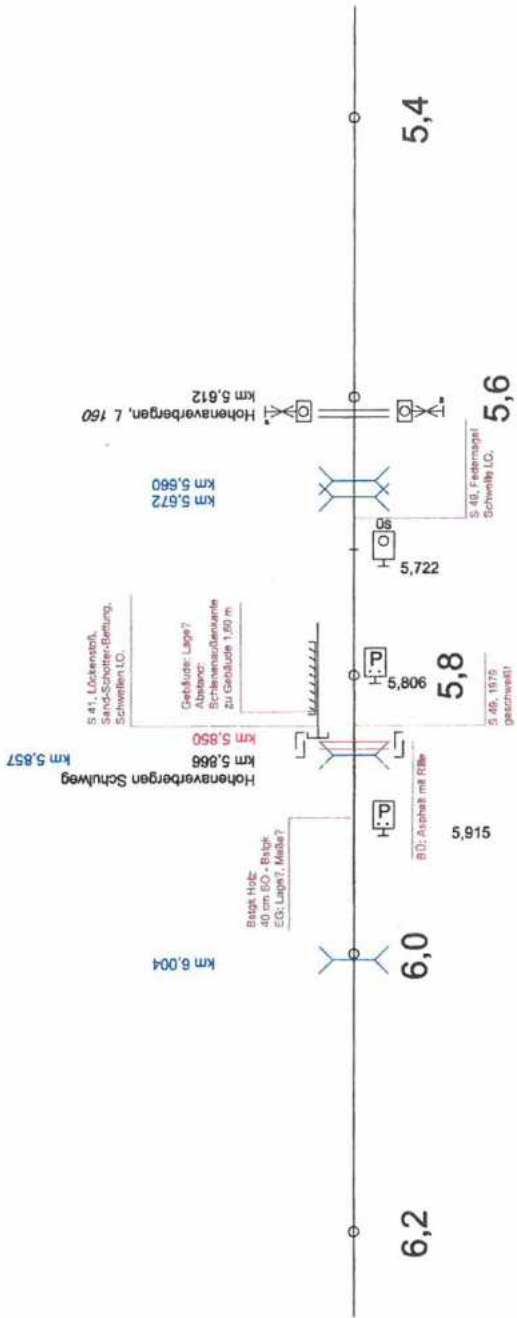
5,4

Hohenaverbergen, L 160
km 5,612

km 5,660
km 5,672

5,6

S 49, Federnagel Schwelle i.O.

So
5,722

S 41, Lückenstoß, Sand-Schotter-Bettung, Schwellen i.O.

Gebäude: Lage? Abstand: Schienenaußenkante zu Gebäude 1,60 m

P
5,806

5,8

S 49, 1978 geschweißt

km 5,850
Hohenaverbergen Schulweg
km 5,866
km 5,857

P
5,915

BÜ: Asphalt mit Rille

Bstgk Holz 40 cm SO - Bstgk EG: Lage?, Maße?

km 6,004

6,0

6,2